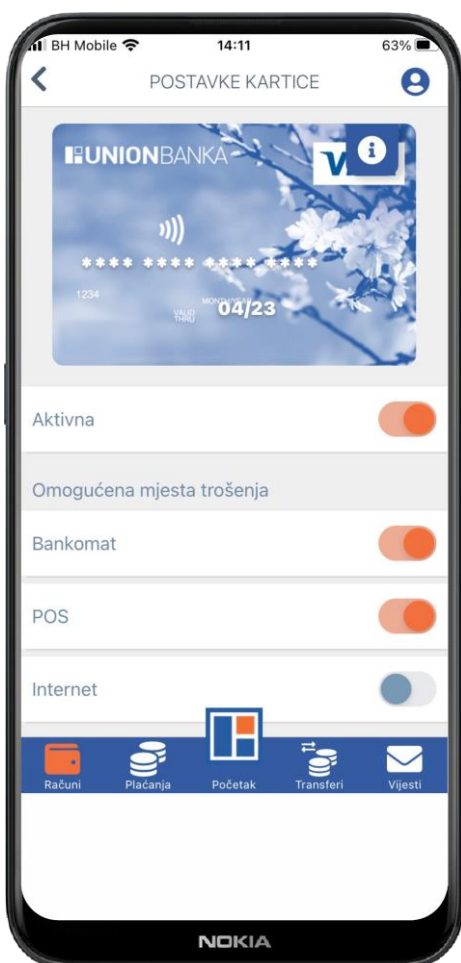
BH Mobile 14:11 63%

POSTAVKE KARTICE

UNIONBANKA

V

**** **** **** ****

1234

VALID THRU

MONTH/YEAR

04/23

Aktivna

Omogućena mjesta trošenja

Bankomat

POS

Internet

Računi

Plaćanja

Početak

Transferi

Vijesti

NOKIA